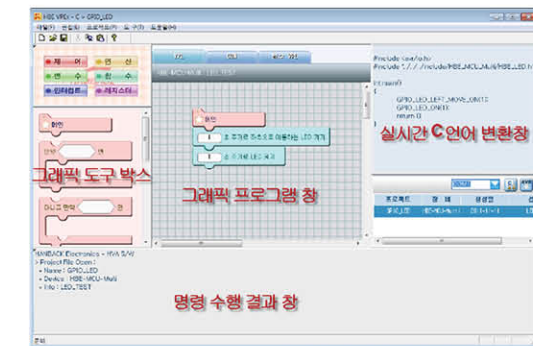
HBE VPL - C : GPIO_LED

그래픽 도구 박스

그래픽 프로그램 창

실시간 C언어 변환창

명령 수행 결과 창

#include <avr/io.h>
#include "../../include/HBE-MCU-Multi/HBE_LED.h"

int main()
{
GPIO_LED_LEFT_MOVE_ONETIME
GPIO_LED_ONE
return 0
}

HANBACK Electronics - HVA S/W
> Project File Open !
> Name : GPIO_LED
> Device : HBE-MCU-Multi
> Info : LED_TEST